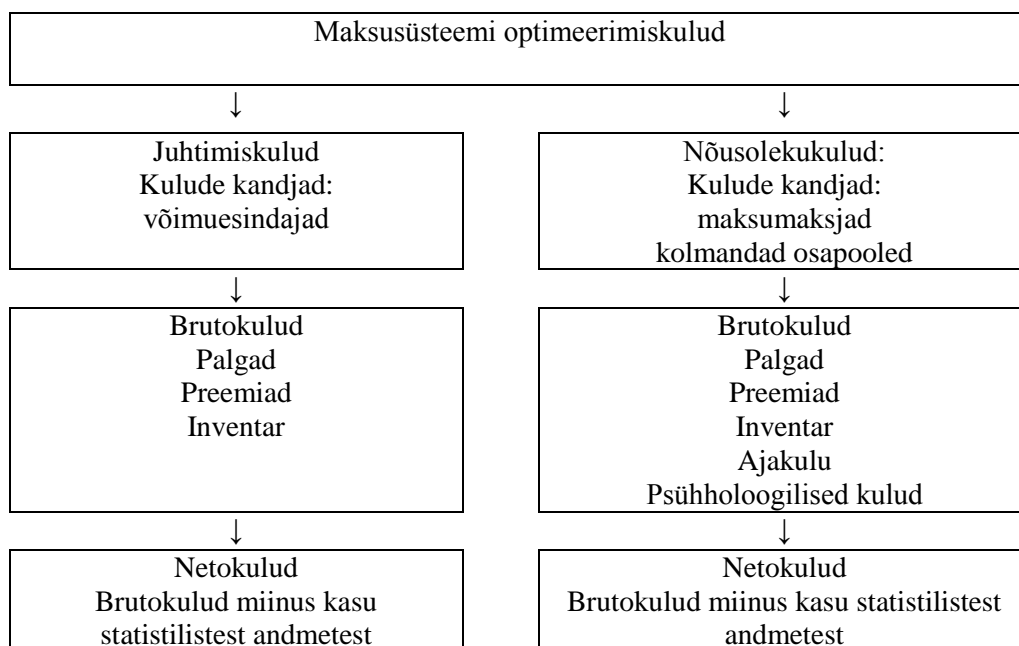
Maksusüsteemi optimeerimiskulud

↓

Juhtimiskulud
Kulude kandjad:
võimuesindajad

↓

Brutokulud
Palgad
Preemiad
Inventar

↓

Netokulud
Brutokulud miinus kasu statistilistest andmetest

↓

Nõusolekukulud:
Kulude kandjad:
maksumaksjad
kolmandad osapooled

↓

Brutokulud
Palgad
Preemiad
Inventar
Ajakulu
Psühholoogilised kulud

↓

Netokulud
Brutokulud miinus kasu statistilistest andmetest